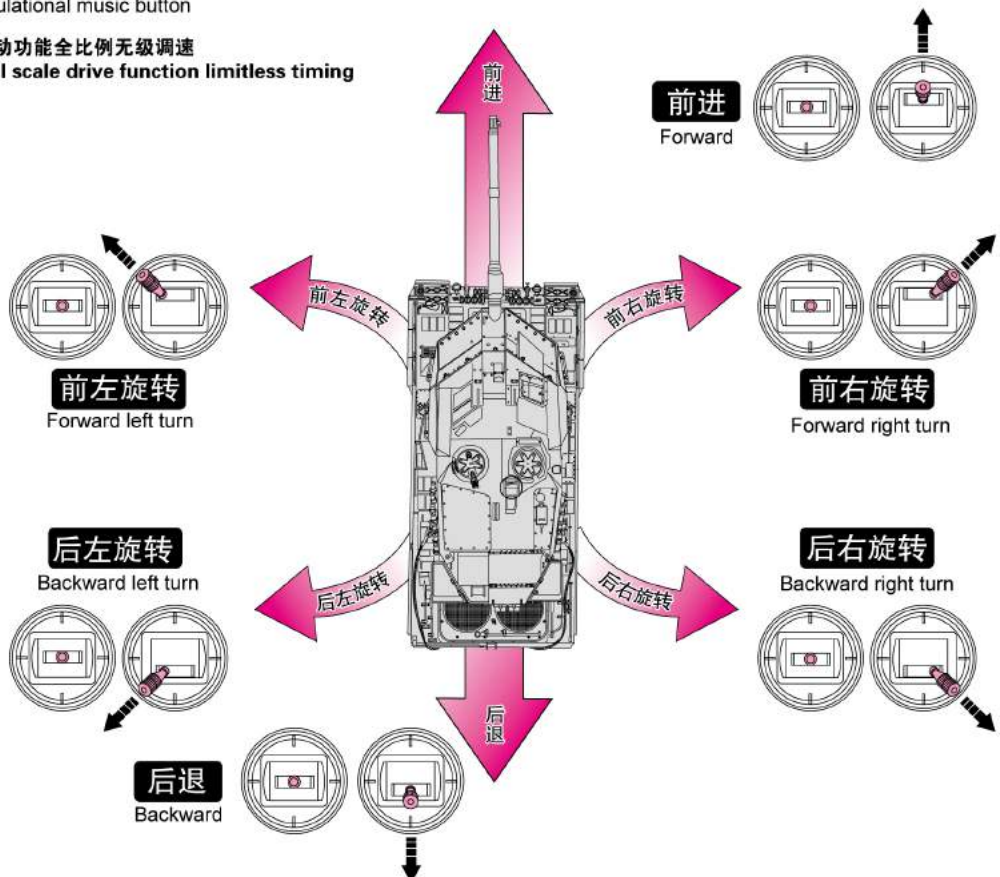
ulational music button

动功能全比例无级调速
l scale drive function limitless timing

前进

前进
Forward

前左旋转

前右旋转

前左旋转
Forward left turn

前右旋转
Forward right turn

后左旋转
Backward left turn

后右旋转
Backward right turn

后左旋转

后右旋转

后退

后退
Backward